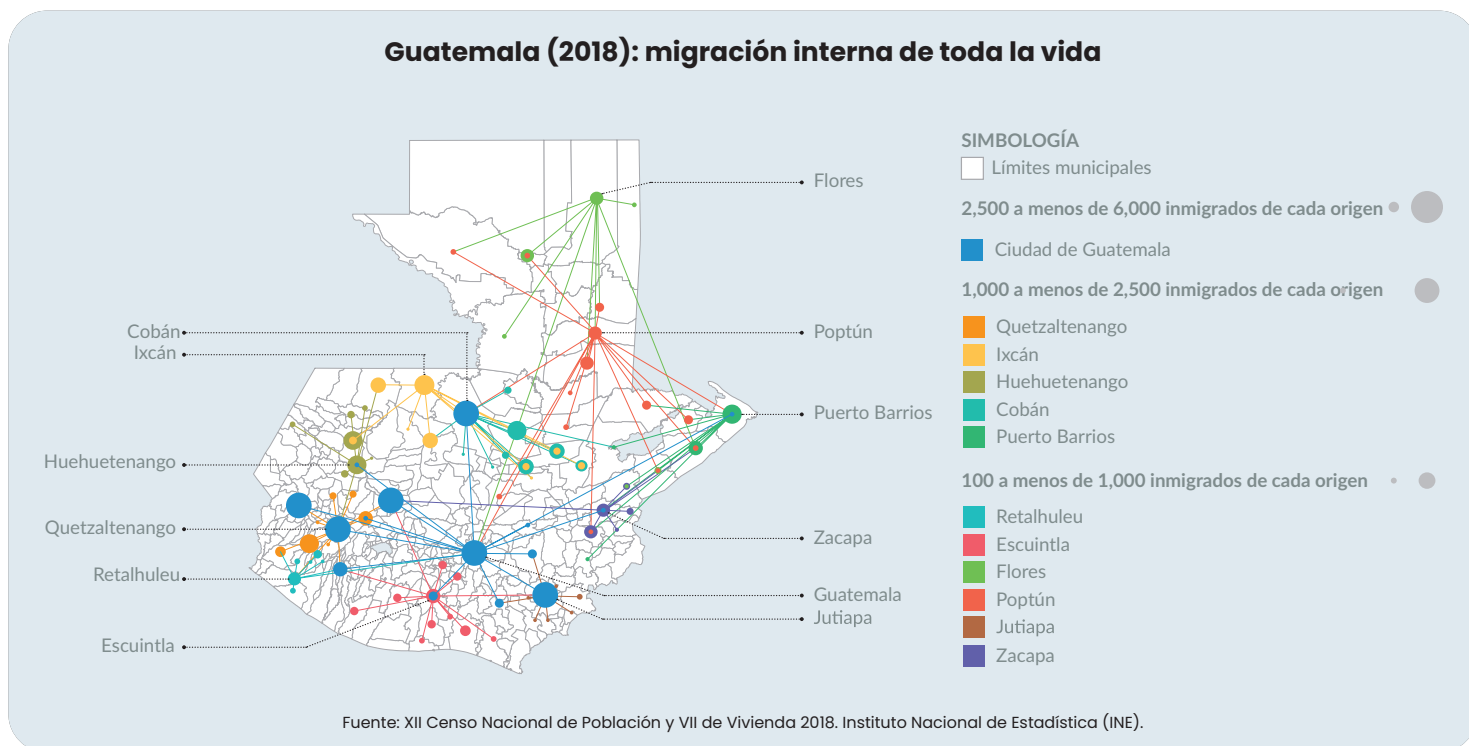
Guatemala (2018): migración interna de toda la vida

Flores
Cobán
Ixcán
Poptún
Puerto Barrios
Huehuetenango
Quetzaltenango
Zacapa
Retalhuleu
Guatemala
Jutiapa
Escuintla

SIMBOLOGÍA
Límites municipales
2,500 a menos de 6,000 inmigrados de cada origen
Ciudad de Guatemala
1,000 a menos de 2,500 inmigrados de cada origen
Quetzaltenango
Ixcán
Huehuetenango
Cobán
Puerto Barrios
100 a menos de 1,000 inmigrados de cada origen
Retalhuleu
Escuintla
Flores
Poptún
Jutiapa
Zacapa

Fuente: XII Censo Nacional de Población y VII de Vivienda 2018. Instituto Nacional de Estadística (INE).